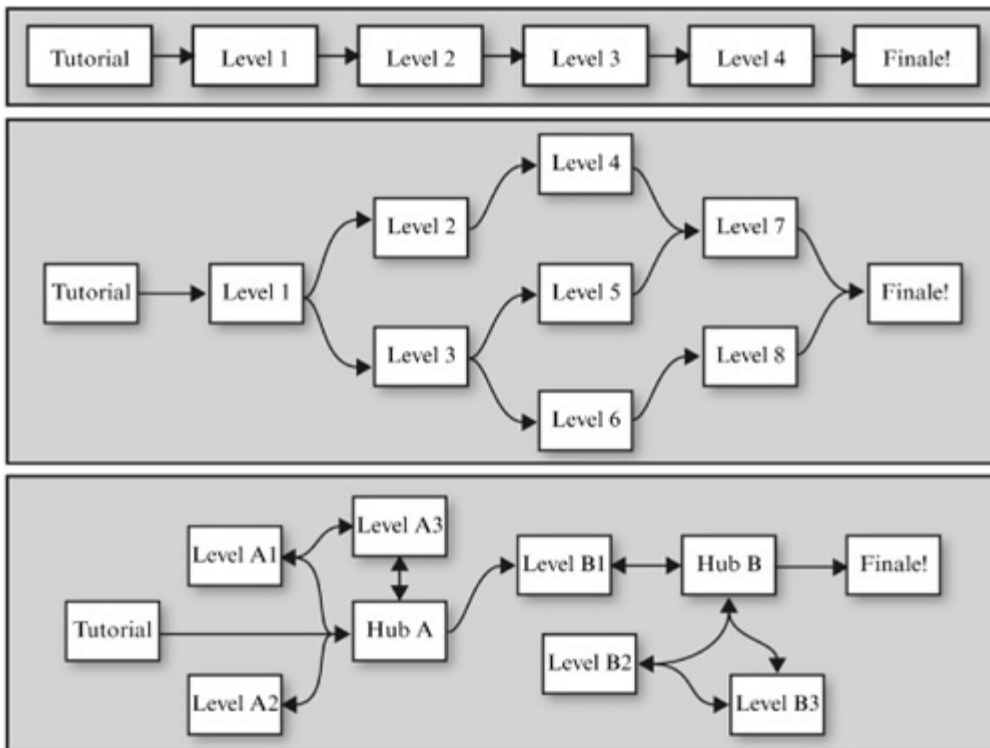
Tutorial
Level 1
Level 2
Level 3
Level 4
Finale!

Tutorial
Level 1
Level 2
Level 3
Level 4
Level 5
Level 6
Level 7
Level 8
Finale!

Level A1
Level A3
Tutorial
Hub A
Level A2
Level B1
Hub B
Finale!
Level B2
Level B3